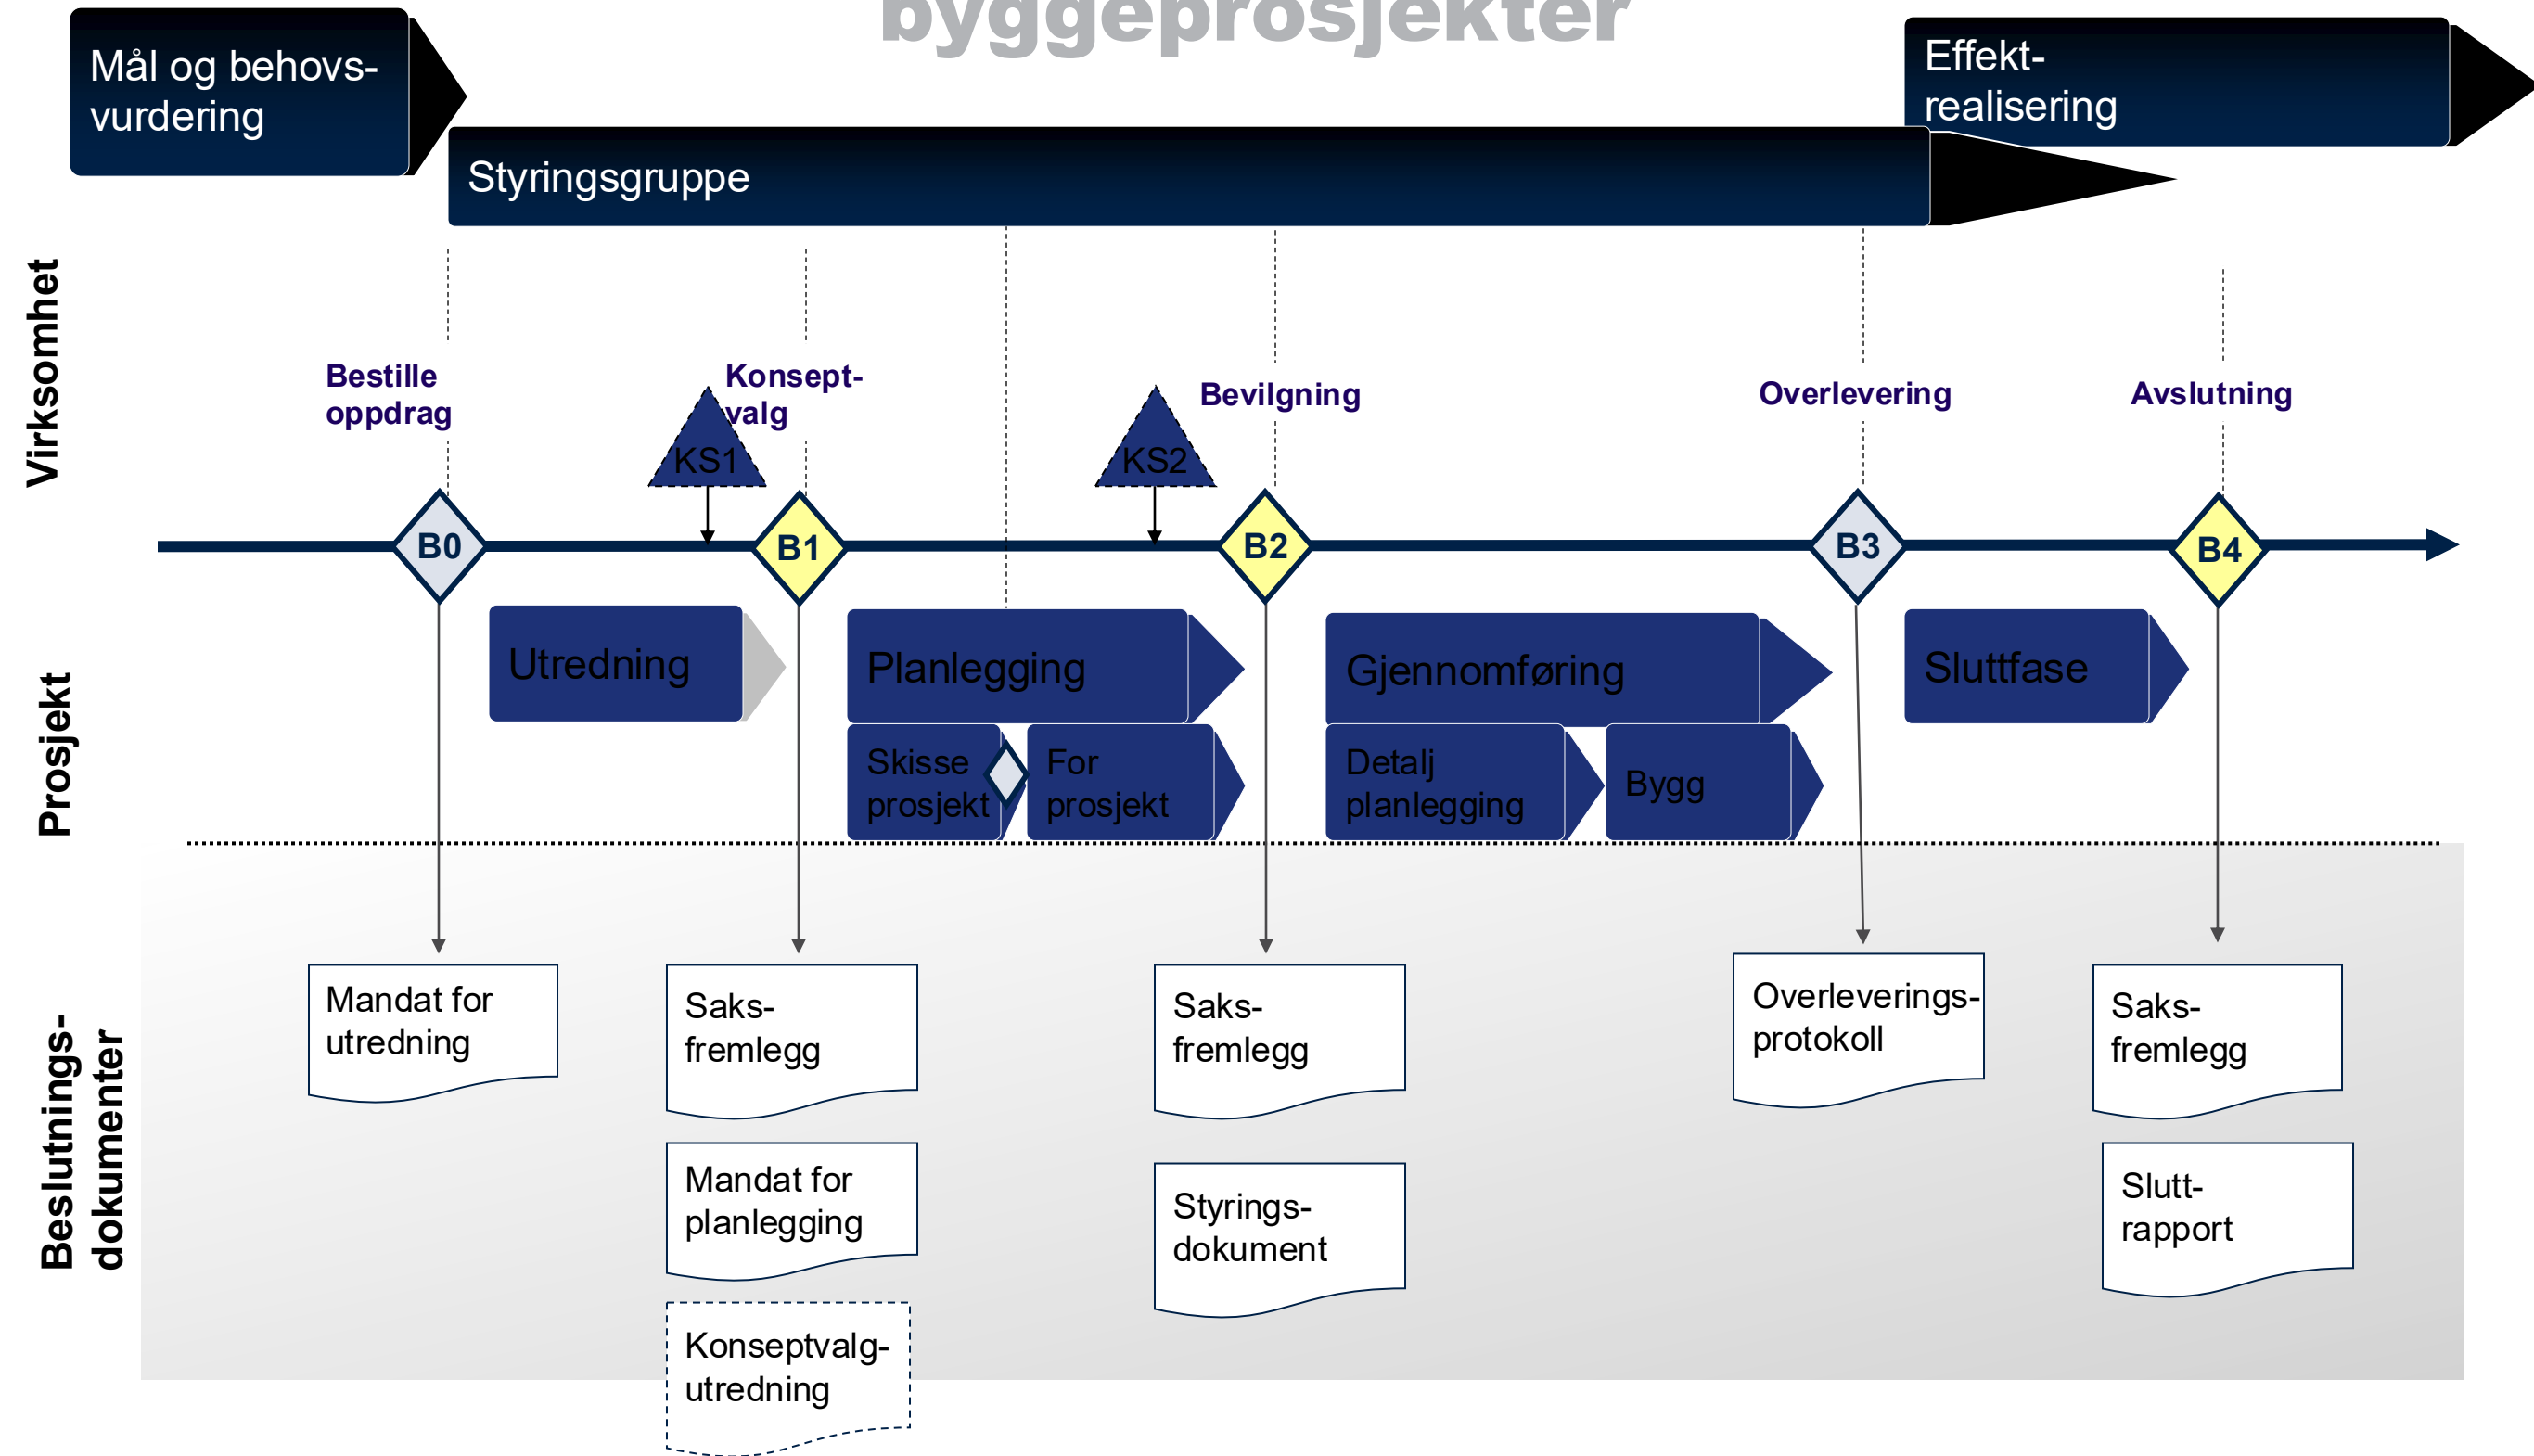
byggeprosjekter

Mål og behovsvurdering

Effektrealisering

Styringsgruppe

Virksomhet

Bestille oppdrag

Konseptvalg

KS1

KS2

Bevilgning

Overlevering

Avslutning

B0

B1

B2

B3

B4

Prosjekt

Utredning

Planlegging

Gjennomføring

Sluttfase

Skisse prosjekt

For prosjekt

Detalj planlegging

Bygg

Beslutningsdokumenter

Mandat for utredning

Saksfremlegg

Mandat for planlegging

Konseptvalgutredning

Saksfremlegg

Styringsdokument

Overleveringsprotokoll

Saksfremlegg

Sluttrapport